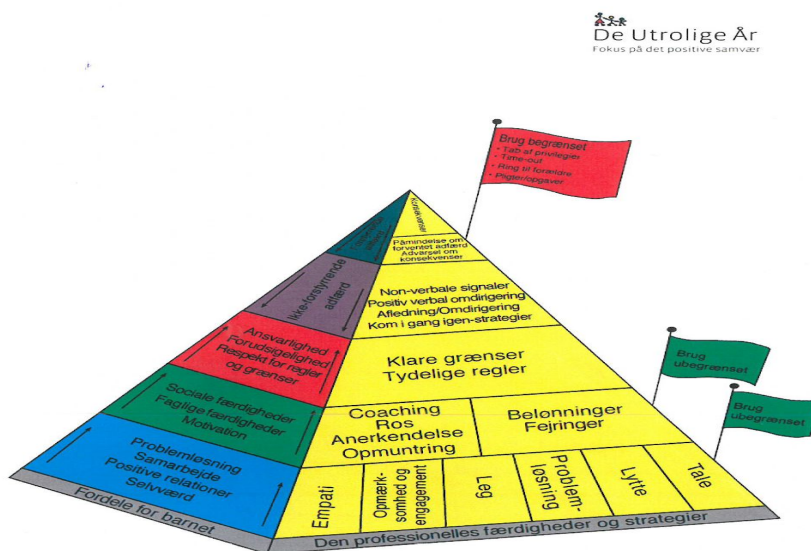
De Utrolige År
Fokus på det positive samvær

Brug begrænset
• Tab af privilegier
• Time-out
• Ring til forældre
• Pligter/opgaver

Konsekvenser

Påmindelse om forventet adfærd
Advarsel om konsekvenser

Non-verbale signaler
Positiv verbal omdirigering
Afledning/Omdirigering
Kom i gang igen-strategier

Klare grænser
Tydelige regler

Coaching
Ros
Anerkendelse
Opmuntring

Belonninger
Fejringer

Empati

Opmærksomhed og engagement

Leg

Problemløsning

Lytte

Tale

Den professionelles færdigheder og strategier

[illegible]

Ikke-forstyrrende adfærd

Ansvarlighed
Forudsigelighed
Respekt for regler og grænser

Sociale færdigheder
Faglige færdigheder
Motivation

Problemløsning
Samarbejde
Positive relationer
Selvværd

Fordele for barnet

Brug ubegrænset

Brug ubegrænset